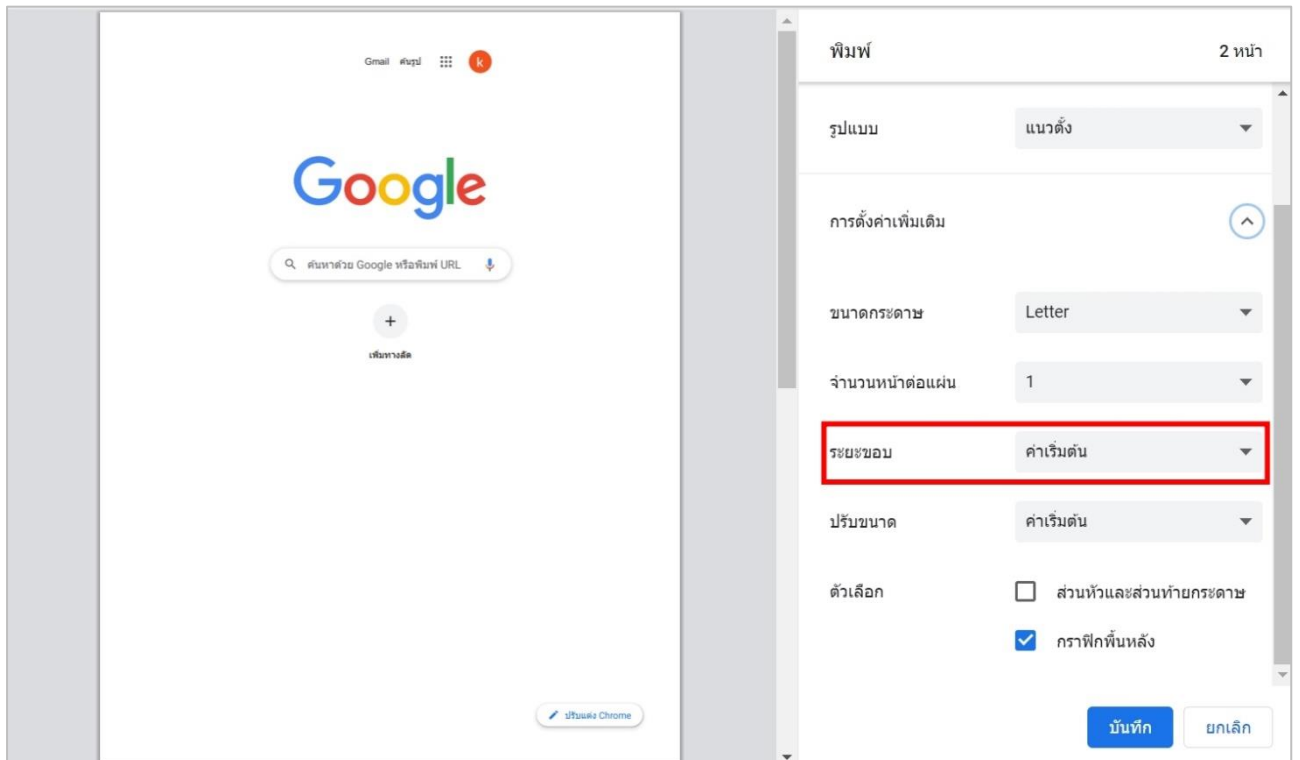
Gmail ค้นรูป k

Google

ค้นหาด้วย Google หรือพิมพ์ URL

+

เพิ่มทางลัด

ปรับแต่ง Chrome

พิมพ์ 2 หน้า

รูปแบบ แนวตั้ง

การตั้งค่าเพิ่มเติม

ขนาดกระดาษ Letter

จำนวนหน้าต่อแผ่น 1

ระยะขอบ ค่าเริ่มต้น

ปรับขนาด ค่าเริ่มต้น

ตัวเลือก ส่วนหัวและส่วนท้ายกระดาษ

กราฟิกพื้นหลัง

บันทึก ยกเลิก